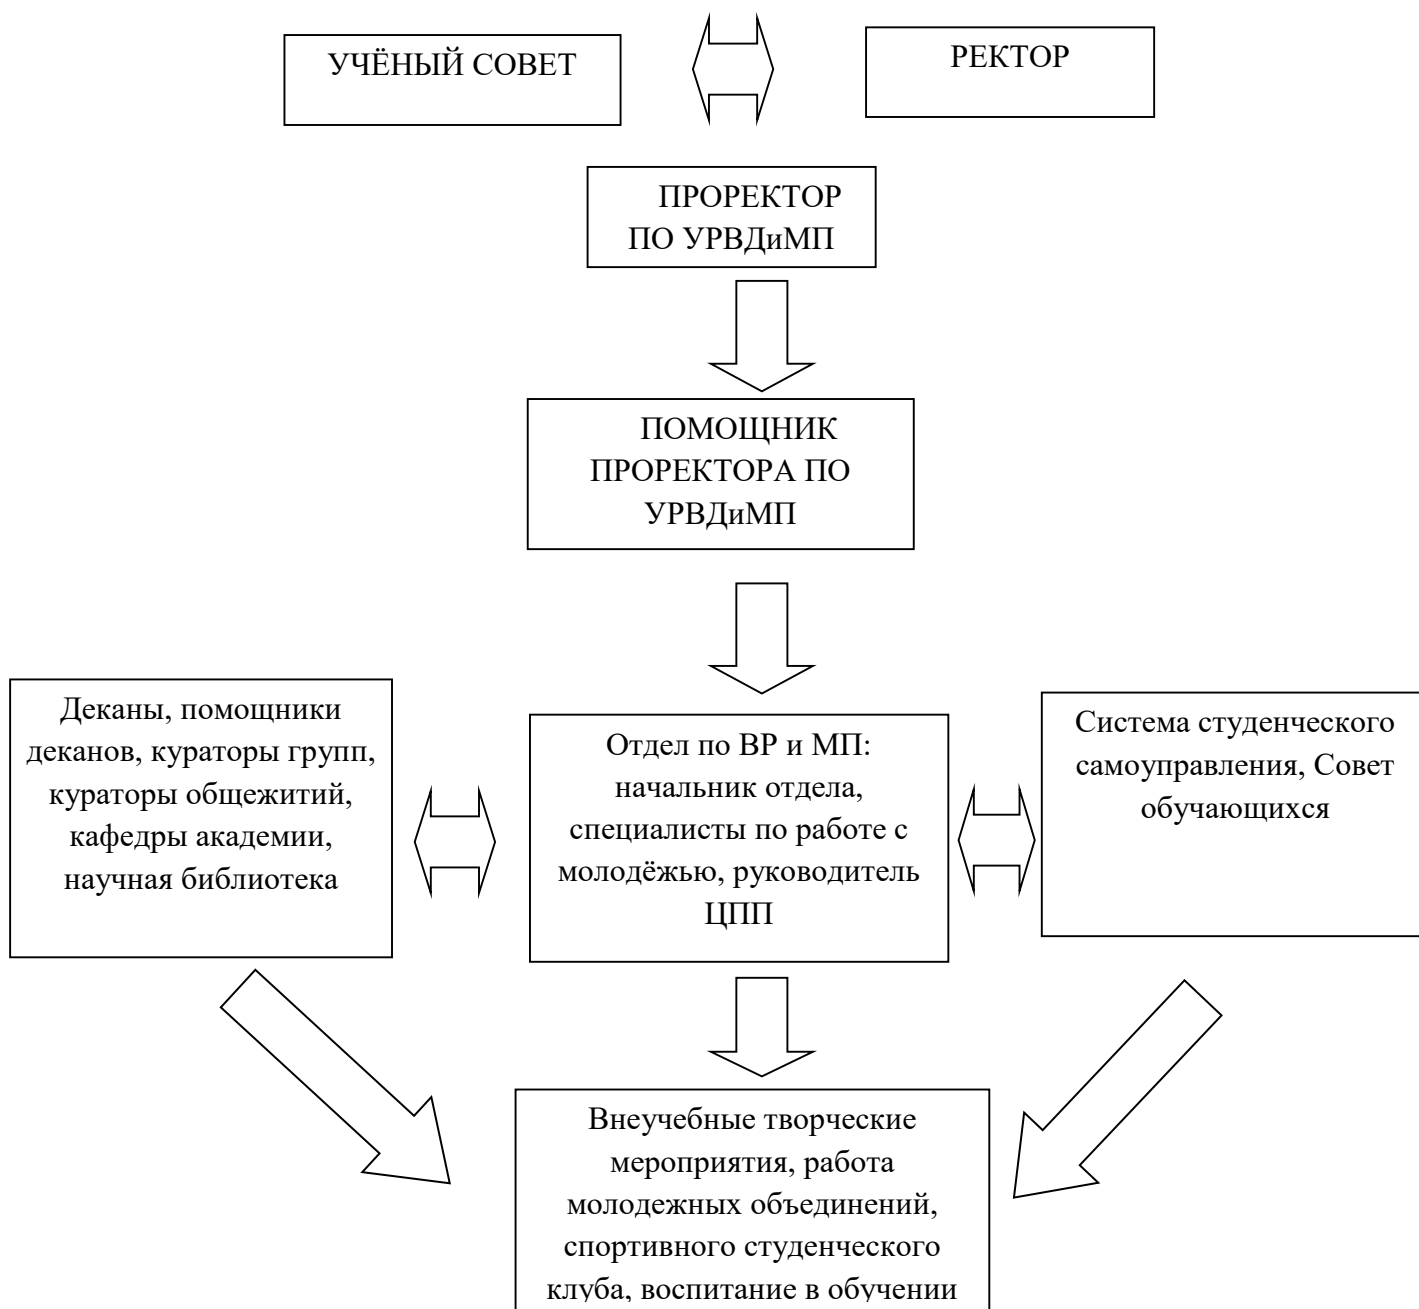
УЧЁНЫЙ СОВЕТ

РЕКТОР

ПРОРЕКТОР ПО УРВДиМП

ПОМОЩНИК ПРОРЕКТОРА ПО УРВДиМП

Деканы, помощники деканов, кураторы групп, кураторы общежитий, кафедры академии, научная библиотека

Отдел по ВР и МП: начальник отдела, специалисты по работе с молодёжью, руководитель ЦПП

Система студенческого самоуправления, Совет обучающихся

Внеучебные творческие мероприятия, работа молодежных объединений, спортивного студенческого клуба, воспитание в обучении